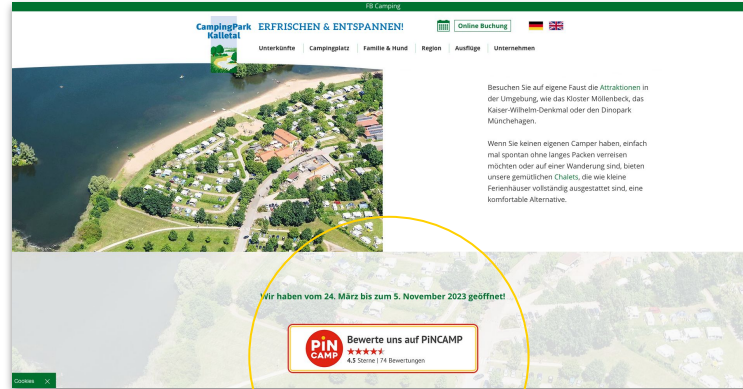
FB Camping

CampingPark Kalletal

ERFRISCHEN & ENTSPANNEN!

Online Buchung

Unterkünfte | Campingplatz | Familie & Hund | Region | Ausflüge | Unternehmen

Besuchen Sie auf eigene Faust die Attraktionen in der Umgebung, wie das Kloster Möllenbeck, das Kaiser-Wilhelm-Denkmal oder den Dinopark Münchehagen.

Wenn Sie keinen eigenen Camper haben, einfach mal spontan ohne langes Packen verreisen möchten oder auf einer Wanderung sind, bieten unsere gemütlichen Chalets, die wie kleine Ferienhäuser vollständig ausgestattet sind, eine komfortable Alternative.

Wir haben vom 24. März bis zum 5. November 2023 geöffnet!

PiN CAMP

Bewerte uns auf PiNCAMP

4.5 Sterne | 74 Bewertungen

Cookies ✕